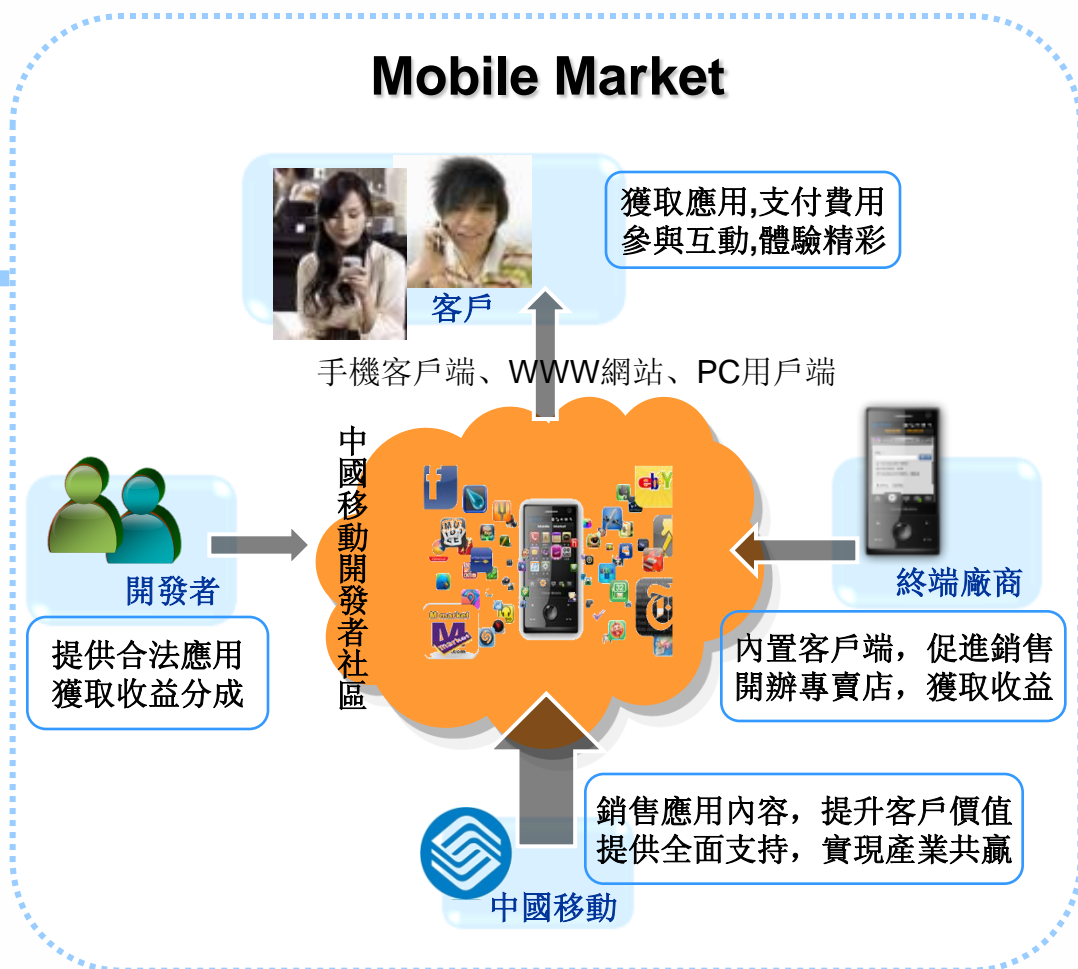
Mobile Market

獲取應用,支付費用
參與互動,體驗精彩

客戶

手機客戶端、WWW網站、PC用戶端

中國移動開發者社區

開發者

提供合法應用
獲取收益分成

終端廠商

內置客戶端，促進銷售
開辦專賣店，獲取收益

銷售應用內容，提升客戶價值
提供全面支持，實現產業共贏

中國移動